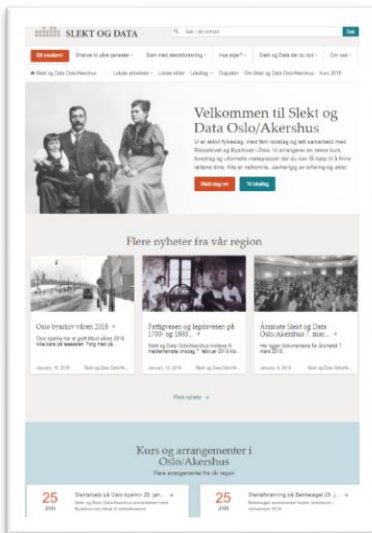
SLEKT OG DATA

Søk i alt innhold

Søk

Bli medlem!

Enkel til våre tjenester

Start med slektsforskning

Hva skjer?

Slekt og Data der du bor

Om oss

Slekt og Data Oslo/Akershus

Lokale aktiviteter

Lokale lokaler

Lokallag

Dugnaden

Om Slekt og Data Oslo/Akershus

Kurs 2018

Velkommen til Slekt og Data Oslo/Akershus

Vi er aktivt fylkeslag, med flere lokallag og tett samarbeid med Riksarkivet og Byarkivet i Oslo. Vi arrangerer en rekke kurs, foredrag og uformelle møteplasser der du kan få hjelp til å finne røttene dine. Alle er velkomne, uansett erfaring og alder.

Meld deg inn

Til lokallag

Flere nyheter fra vår region

Oslo byarkiv våren 2018

Oslo byarkiv har et godt tilbud våren 2018, Vine tiere på lesesalen. Følg med på...

January 15, 2018

Slekt og Data Oslo/Ak...

Fattigvesen og legdsvesen på 1700- og 1800...

Slekt og Data Oslo/Akershus inviterer til medlemsmøte onsdag 7. februar 2018 kl...

January 14, 2018

Slekt og Data Oslo/Ak...

Årsmøte Slekt og Data Oslo/Akershus 7. mar...

Her ligger dokumentene for årsmøtet 7. mars 2018.

January 9, 2018

Slekt og Data Oslo/Ak...

Flere nyheter

Kurs og arrangementer i Oslo/Akershus

Flere arrangementer fra vår region

25 JAN

Slektshjelp på Oslo byarkiv 25. jan...

Slekt og Data Oslo/Akershus arrangerer hver torsdag kl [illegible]

25 JAN

Slektsforskning på Bekkelaget 25. j...

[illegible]